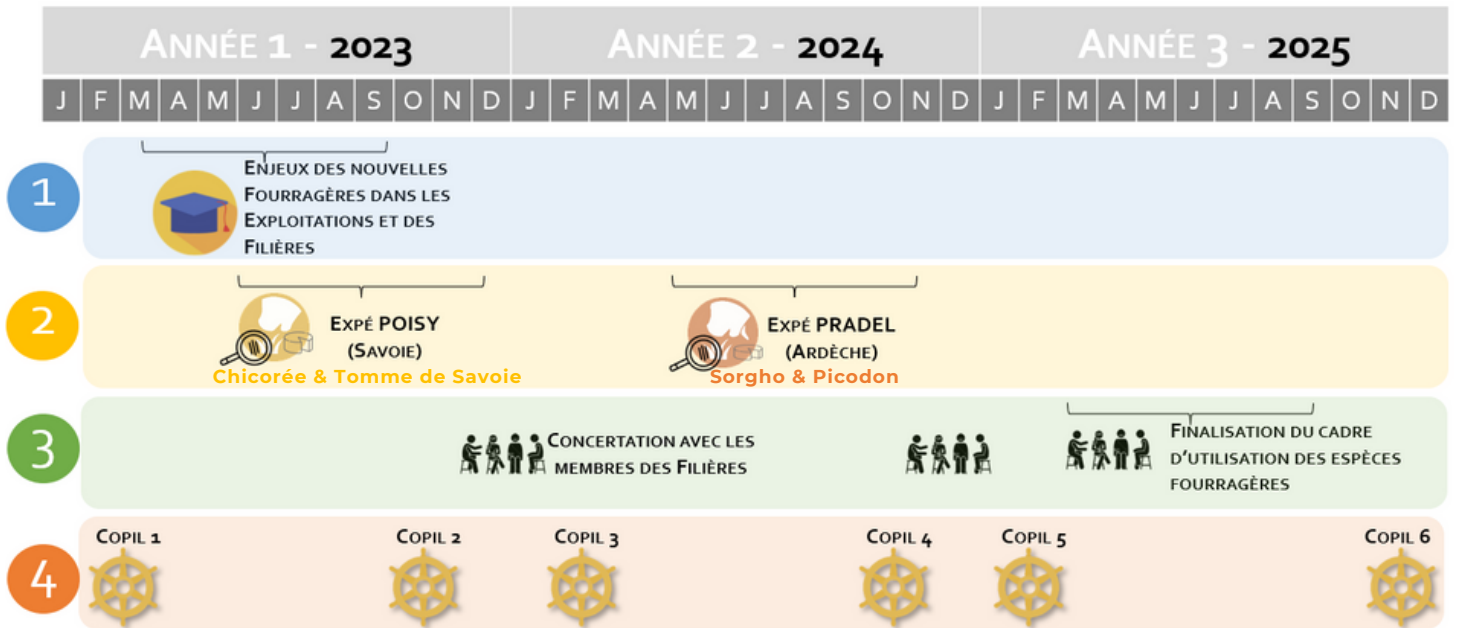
| Année 1 - 2023 | Année 2 - 2024 | Année 3 - 2025 |
|---|---|---|

| J | F | M | A | M | J | J | A | S | O | N | D | J | F | M | A | M | J | J | A | S | O | N | D | J | F | M | A | M | J | J | A | S | O | N | D |
|---|---|---|---|---|---|---|---|---|---|---|---|---|---|---|---|---|---|---|---|---|---|---|---|---|---|---|---|---|---|---|---|---|---|---|---|

1

Enjeux des nouvelles Fourragères dans les Exploitations et des Filières

2

Expé POISY (Savoie)

Chicorée & Tomme de Savoie

Expé PRADEL (Ardèche)

Sorgho & Picodon

3

Concertation avec les membres des Filières

Finalisation du cadre d'utilisation des espèces fourragères

4

Copil 1

Copil 2

Copil 3

Copil 4

Copil 5

Copil 6